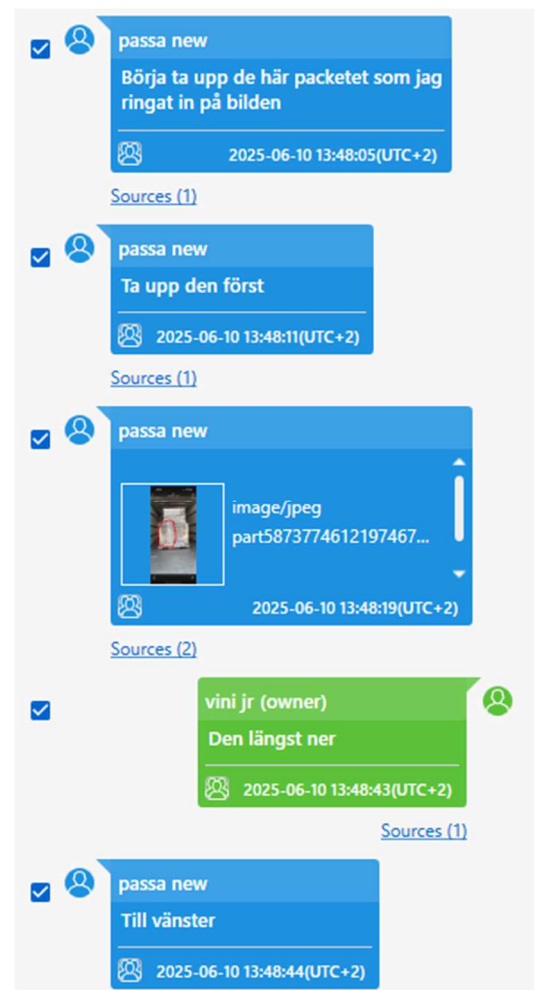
passa new

Börja ta upp de här packetet som jag ringat in på bilden

2025-06-10 13:48:05(UTC+2)

Sources (1)

passa new

Ta upp den först

2025-06-10 13:48:11(UTC+2)

Sources (1)

passa new

image/jpeg
part5873774612197467...

2025-06-10 13:48:19(UTC+2)

Sources (2)

vini jr (owner)

Den längst ner

2025-06-10 13:48:43(UTC+2)

Sources (1)

passa new

Till vänster

2025-06-10 13:48:44(UTC+2)